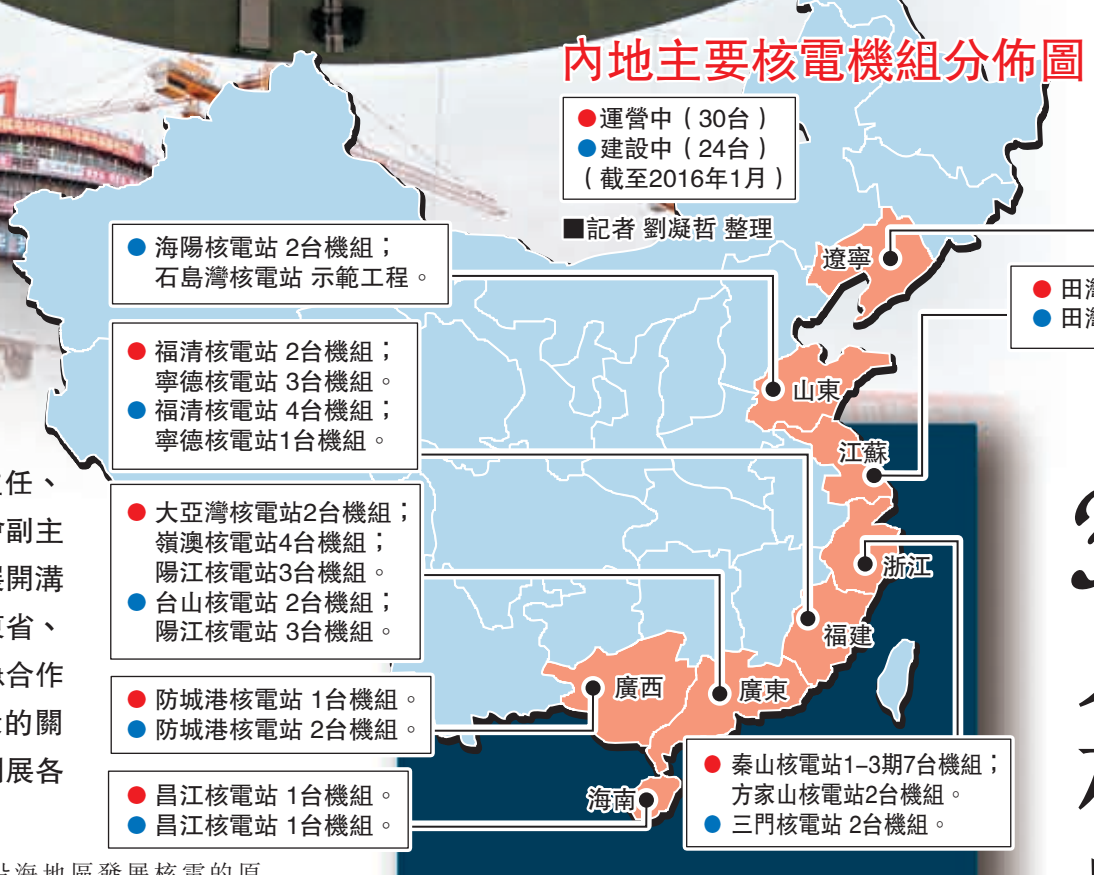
內地主要核電機組分佈圖

● 運營中（30台）
● 建設中（24台）
（截至2016年1月）

■記者 劉凝哲 整理

● 海陽核電站 2台機組；
石島灣核電站 示範工程。

● 福清核電站 2台機組；
寧德核電站 3台機組。
● 福清核電站 4台機組；
寧德核電站1台機組。

● 大亞灣核電站2台機組；
嶺澳核電站4台機組；
陽江核電站3台機組。
● 台山核電站 2台機組；
陽江核電站 3台機組。

● 防城港核電站 1台機組。
● 防城港核電站 2台機組。

● 昌江核電站 1台機組。
● 昌江核電站 1台機組。

● 田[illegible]
● 田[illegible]

遼寧
山東
江蘇
浙江
福建
廣東
廣西
海南

● 秦山核電站1–3期7台機組；
方家山核電站2台機組。
● 三門核電站 2台機組。

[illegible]任、
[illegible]副主
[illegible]展開溝
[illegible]省、
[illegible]合作
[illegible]的關
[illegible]展各

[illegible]海地區發展核電的原